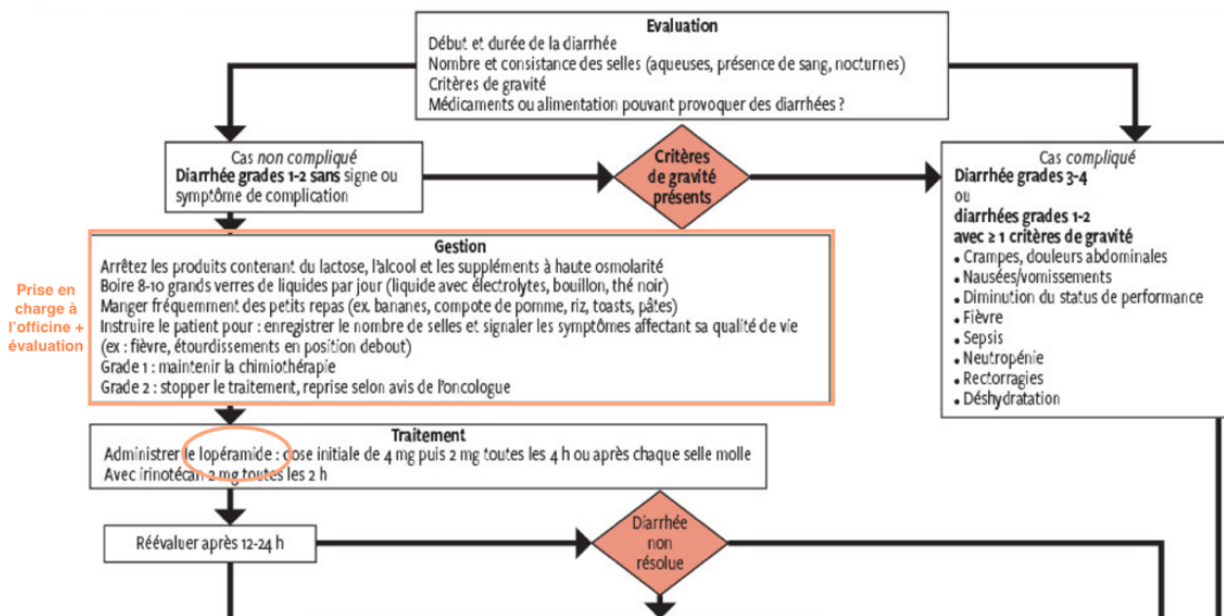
Evaluation
Début et durée de la diarrhée
Nombre et consistance des selles (aqueuses, présence de sang, nocturnes)
Critères de gravité
Médicaments ou alimentation pouvant provoquer des diarrhées ?

Cas *non compliqué*
**Diarrhée grades 1-2 sans** signe ou symptôme de complication

Critères de gravité présents

Cas *compliqué*
**Diarrhée grades 3-4**
ou
**diarrhées grades 1-2 avec ≥ 1 critères de gravité**
• Crampes, douleurs abdominales
• Nausées/vomissements
• Diminution du status de performance
• Fièvre
• Sepsis
• Neutropénie
• Rectorragies
• Déshydratation

Prise en charge à l'officine + évaluation

Gestion
Arrêtez les produits contenant du lactose, l'alcool et les suppléments à haute osmolarité
Boire 8-10 grands verres de liquides par jour (liquide avec électrolytes, bouillon, thé noir)
Manger fréquemment des petits repas (ex. bananes, compote de pomme, riz, toasts, pâtes)
Instruire le patient pour : enregistrer le nombre de selles et signaler les symptômes affectant sa qualité de vie (ex : fièvre, étourdissements en position debout)
Grade 1 : maintenir la chimiothérapie
Grade 2 : stopper le traitement, reprise selon avis de l'oncologue

Traitement
Administrer le lopéramide : dose initiale de 4 mg puis 2 mg toutes les 4 h ou après chaque selle molle
Avec irinotécan 2 mg toutes les 2 h

Réévaluer après 12-24 h

Diarrhée non résolue